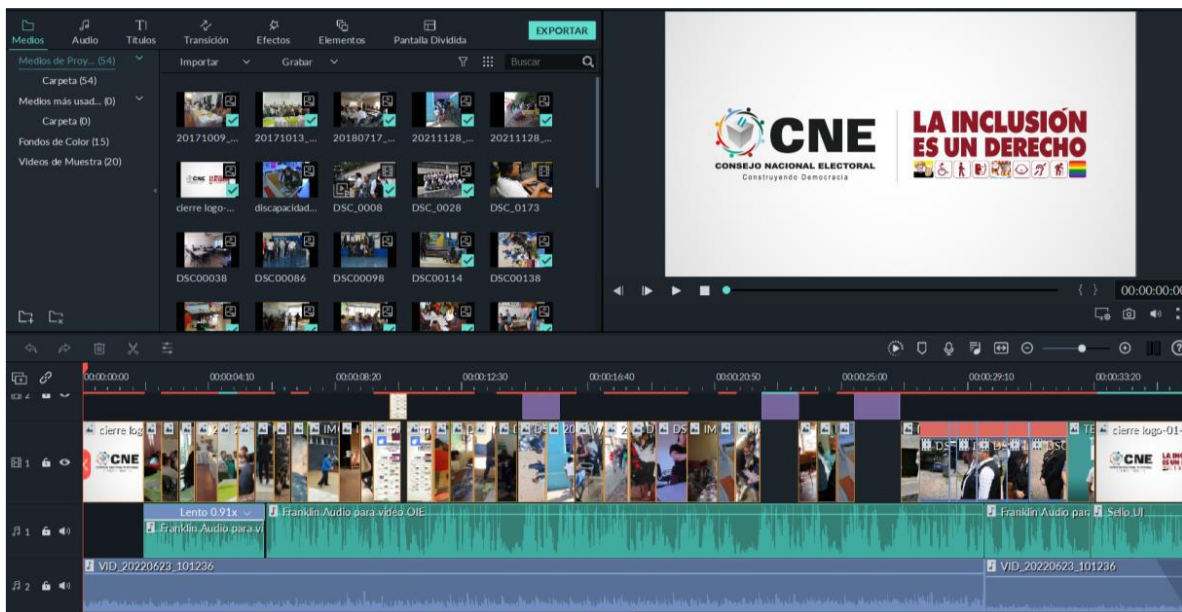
Medios Audio Títulos Transición Efectos Elementos Pantalla Dividida EXPORTAR

Medios de Proy... (54)
Carpeta (54)
Medios más usad... (0)
Carpeta (0)
Fondos de Color (15)
Videos de Muestra (20)

Importar Grabar Buscar

20171009_... 20171013_... 20180717_... 20211128_... 20211128_...
cierre logo-... discapacidad... DSC_0008 DSC_0028 DSC_0173
DSC00038 DSC00086 DSC00098 DSC00114 DSC00138

CNE
CONSEJO NACIONAL ELECTORAL
Construyendo Democracia
LA INCLUSIÓN ES UN DERECHO

00:00:00:00

00:00:00:00 00:00:04:10 00:00:08:20 00:00:12:30 00:00:16:40 00:00:20:50 00:00:25:00 00:00:29:10 00:00:33:20

cierre log cierre logo-01-
CNE
Lento 0.91x
Franklin Audio para vi
Franklin Audio para video OIE
Franklin Audio para
Sello UI
VID_20220623_101236
VID_20220623_101236